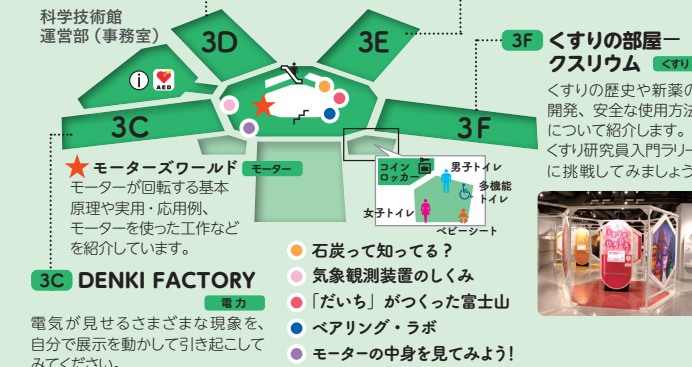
科学技術館
運営部（事務室）

3D

3E

AED

3C

3F

コインロッカー

男子トイレ

多機能トイレ

女子トイレ

ベビーシート

★ モーターズワールド モーター
モーターが回転する基本原理や実用・応用例、モーターを使った工作などを紹介しています。

3C DENKI FACTORY
電力
電気が見せるさまざまな現象を、自分で展示を動かして引き起こしてみてください。

石炭って知ってる？
気象観測装置のしくみ
「だいち」がつくった富士山
ベアリング・ラボ
モーターの中身を見てみよう！

3F くすりの部屋ークスリウム くすり
くすりの歴史や新薬の開発、安全な使用方法について紹介します。くすり研究員入門ラリーに挑戦してみましょう